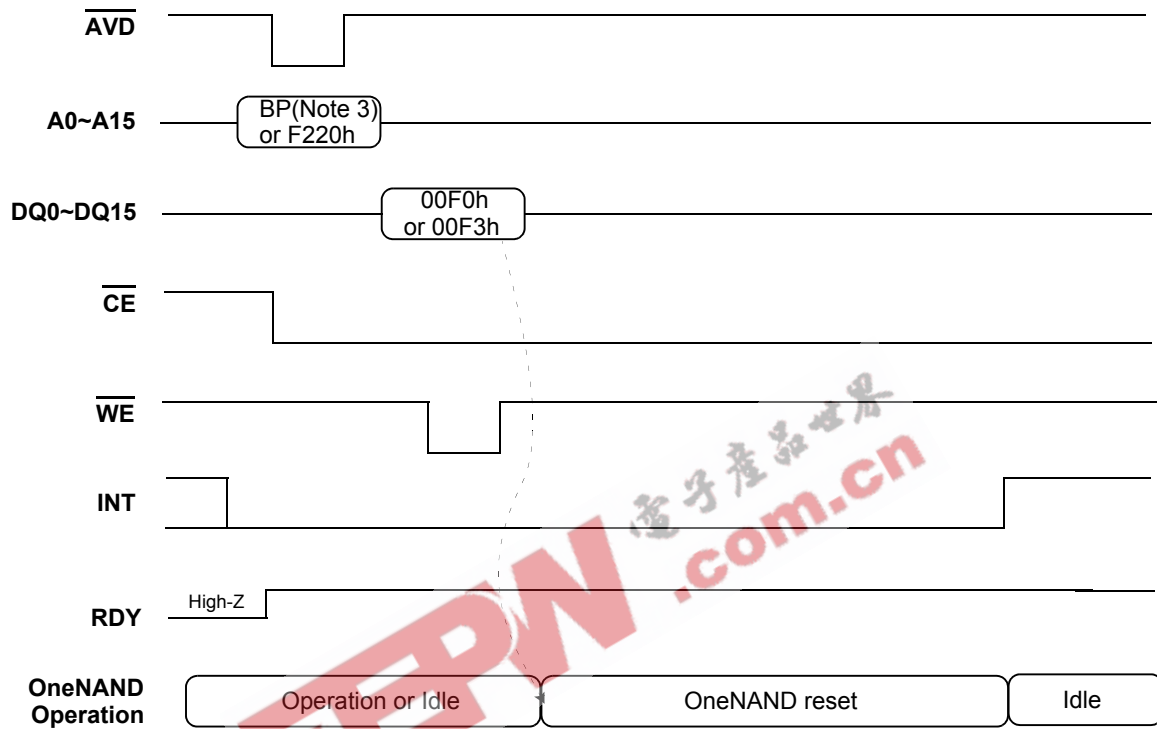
$\overline{AVD}$

A0~A15

BP(Note 3) or F220h

DQ0~DQ15

00F0h or 00F3h

$\overline{CE}$

$\overline{WE}$

INT

RDY

High-Z

OneNAND Operation

Operation or Idle

OneNAND reset

Idle

电子产品世界

EEPW .com.cn